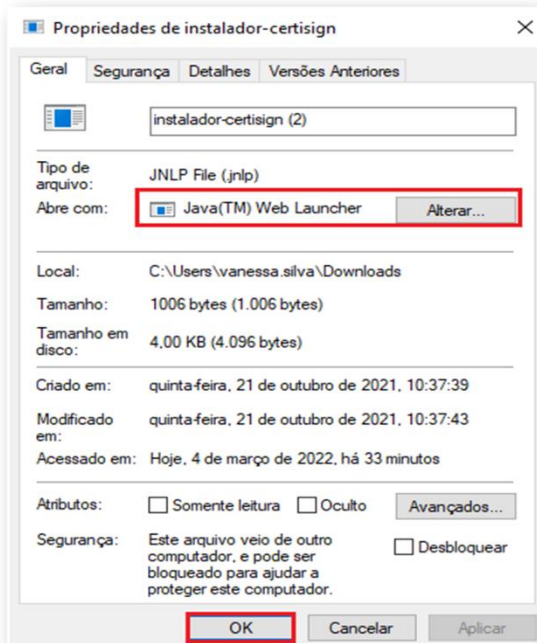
Propriedades de instalador-certisign

×

Geral | Segurança | Detalhes | Versões Anteriores

instalador-certisign (2)

Tipo de arquivo: JNLP File (.jnlp)

Abre com: Java(TM) Web Launcher | Alterar...

Local: C:\Users\vanessa.silva\Downloads

Tamanho: 1006 bytes (1.006 bytes)

Tamanho em disco: 4,00 KB (4.096 bytes)

Criado em: quinta-feira, 21 de outubro de 2021, 10:37:39

Modificado em: quinta-feira, 21 de outubro de 2021, 10:37:43

Acessado em: Hoje, 4 de março de 2022, há 33 minutos

Atributos: Somente leitura | Oculto | Avançados...

Segurança: Este arquivo veio de outro computador, e pode ser bloqueado para ajudar a proteger este computador. | Desbloquear

OK | Cancelar | Aplicar